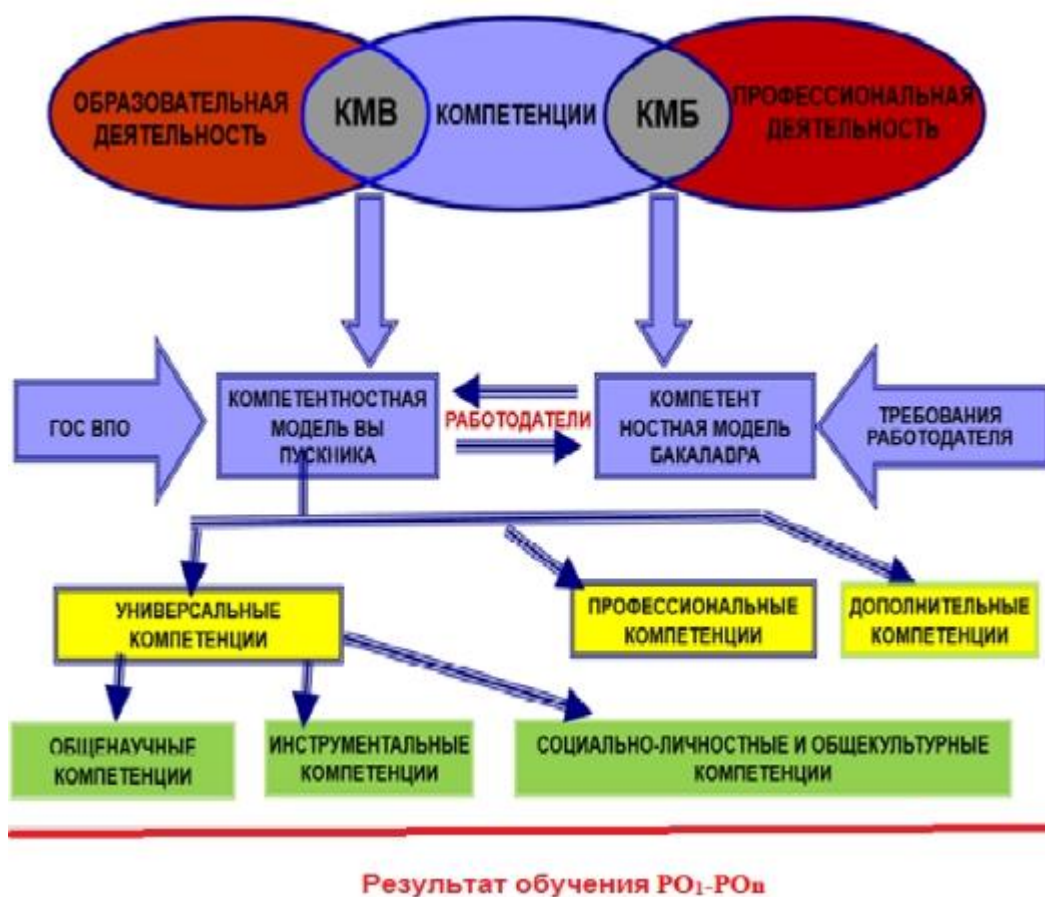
ОБРАЗОВАТЕЛЬНАЯ ДЕЯТЕЛЬНОСТЬ

КМВ

КОМПЕТЕНЦИИ

КМБ

ПРОФЕССИОНАЛЬНАЯ ДЕЯТЕЛЬНОСТЬ

ГОС ВПО

КОМПЕТЕНТНОСТНАЯ МОДЕЛЬ ВЫ ПУСКНИКА

РАБОТОДАТЕЛИ

КОМПЕТЕНТ НОСТНАЯ МОДЕЛЬ БАКАЛАВРА

ТРЕБОВАНИЯ РАБОТОДАТЕЛЯ

УНИВЕРСАЛЬНЫЕ КОМПЕТЕНЦИИ

ПРОФЕССИОНАЛЬНЫЕ КОМПЕТЕНЦИИ

ДОПОЛНИТЕЛЬНЫЕ КОМПЕТЕНЦИИ

ОБЩЕНАУЧНЫЕ КОМПЕТЕНЦИИ

ИНСТРУМЕНТАЛЬНЫЕ КОМПЕТЕНЦИИ

СОЦИАЛЬНО-ЛИЧНОСТНЫЕ И ОБЩЕКУЛЬТУРНЫЕ КОМПЕТЕНЦИИ

Результат обучения $РО_1$-$РО_n$